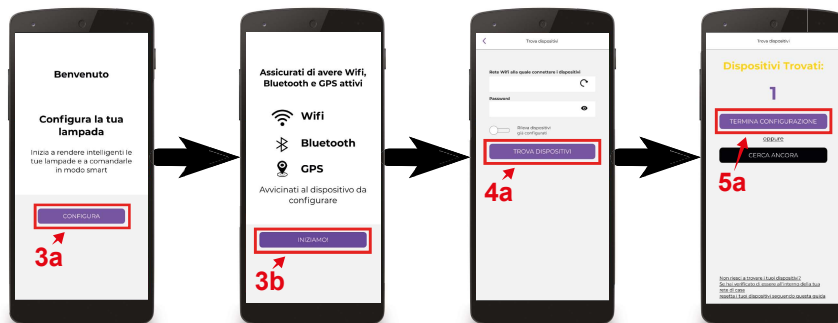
Benvenuto

Configura la tua lampada

Inizia a rendere intelligenti le tue lampade e a comandarle in modo smart

CONFIGURA

3a

Assicurati di avere Wifi, Bluetooth e GPS attivi

Wifi

Bluetooth

GPS

Avvicinati al dispositivo da configurare

INIZIAMO!

3b

Trova dispositivi

Rete WiFi alla quale connettere i dispositivi

Password

Rileva dispositivi già configurati

TROVA DISPOSITIVI

4a

Trova dispositivi

Dispositivi Trovati:

1

TERMINA CONFIGURAZIONE

oppure

CERCA ANCORA

5a

Non riesci a trovare i tuoi dispositivi?
Se hai verificato di essere all'interno della tua rete di casa
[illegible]